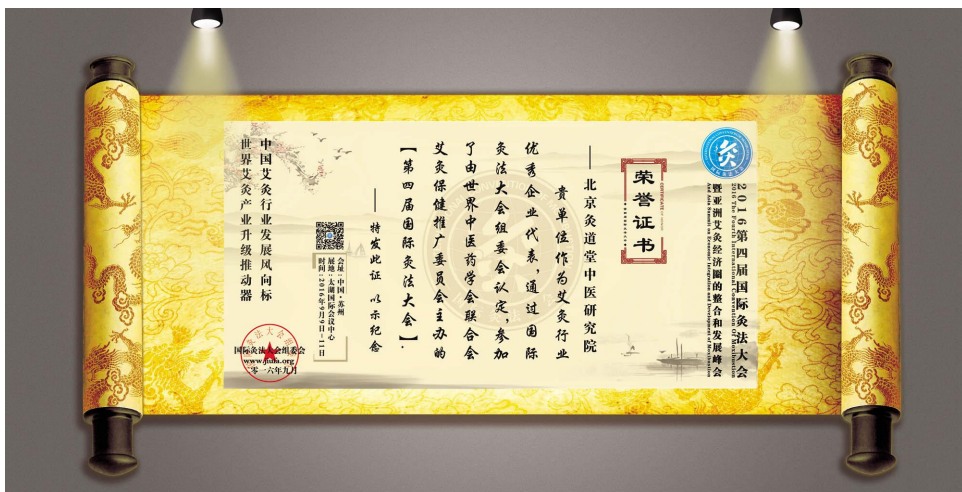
2016第四届国际灸法大会
暨亚洲艾灸经济圈的整合和发展峰会
2016 The Fourth International Convention of Moxibustion
And Asia Summit on Economic Integration and Development of Moxibustion

荣誉证书
CERTIFICATE of HONOR

——北京灸道堂中医研究院

贵单位作为艾灸行业优秀企业代表，通过国际灸法大会组委会认定，参加了由世界中医药学会联合会艾灸保健推广委员会主办的【第四届国际灸法大会】。

——特发此证 以示纪念

会址：中国·苏州
展地：太湖国际会议中心
时间：2016年9月9日—11日

中国艾灸行业发展风向标
世界艾灸产业升级推动器

国际灸法大会组委会
www.jfdh.org
二零一六年九月